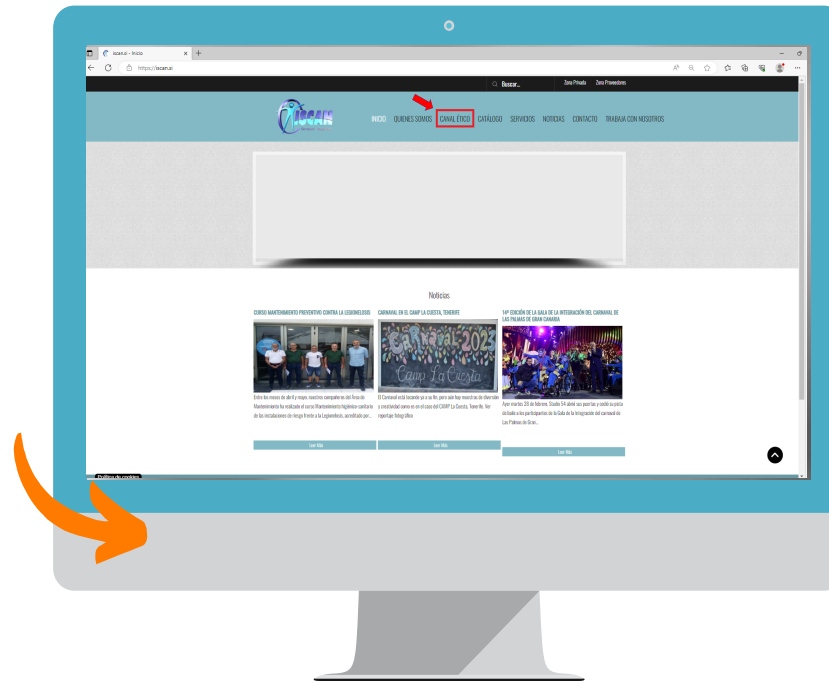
iscam.si - Inicio

https://iscam.si

Buscar...

Zona Privada

Zona Proveedores

ISCAN

INICIO

QUIENES SOMOS

CANAL ÉTICO

CATÁLOGO

SERVICIOS

NOTICIAS

CONTACTO

TRABAJA CON NOSOTROS

Noticias

CURSO MANTENIMIENTO PREVENTIVO CONTRA LA LEGIONELOSIS

Entre los meses de abril y mayo, nuestros compañeros del Área de Mantenimiento ha realizado el curso Mantenimiento higiénico-sanitario de las instalaciones de riesgo frente a la Legionelosis, acreditado por...

Leer Más

CARNAVAL EN EL CAMP LA CUESTA, TENERIFE

Carnaval 2023

Camp La Cuesta

El Carnaval está tocando ya a su fin, pero aún hay muestras de diversión y creatividad como es en el caso del CAMP La Cuesta, Tenerife. Ver reportaje fotográfico

Leer Más

14ª EDICIÓN DE LA GALA DE LA INTEGRACIÓN DEL CARNAVAL DE LAS PALMAS DE GRAN CANARIA

Ayer martes 28 de febrero, Studio 54 abrió sus puertas y subió a pista invitado a los participantes de la Gala de la Integración del carnaval de Las Palmas de Gran...

Leer Más

Política de cookies